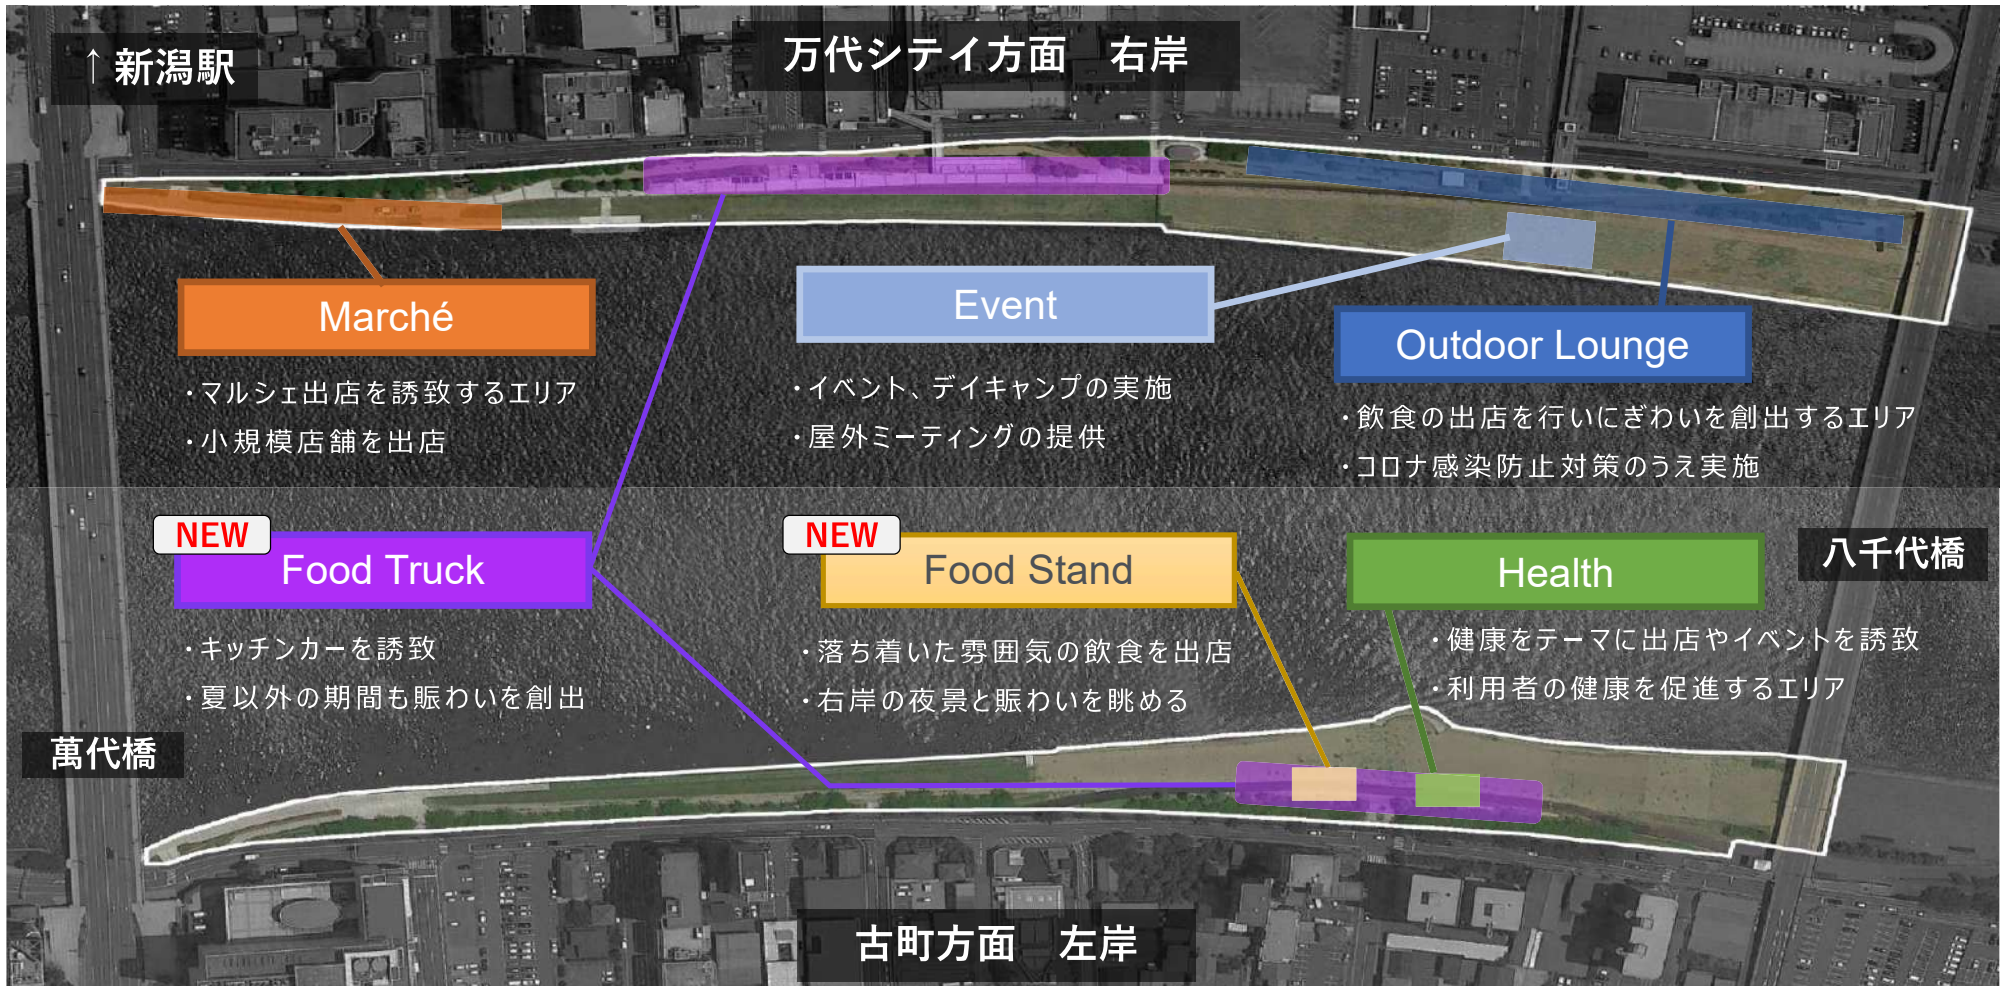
↑新潟駅

万代シテイ方面　右岸

Marché

・マルシェ出店を誘致するエリア
・小規模店舗を出店

Event

・イベント、デイキャンプの実施
・屋外ミーティングの提供

Outdoor Lounge

・飲食の出店を行いにぎわいを創出するエリア
・コロナ感染防止対策のうえ実施

NEW
Food Truck

・キッチンカーを誘致
・夏以外の期間も賑わいを創出

NEW
Food Stand

・落ち着いた雰囲気の飲食を出店
・右岸の夜景と賑わいを眺める

Health

・健康をテーマに出店やイベントを誘致
・利用者の健康を促進するエリア

八千代橋

萬代橋

古町方面　左岸